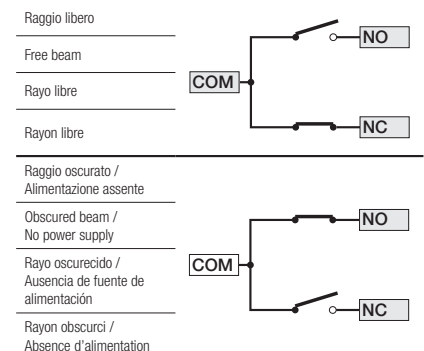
Raggio libero

Free beam

Rayo libre

Rayon libre

COM

NO

NC

Raggio oscurato / Alimentazione assente

Obscured beam / No power supply

Rayo oscurecido / Ausencia de fuente de alimentación

Rayon obscurci / Absence d'alimentation

COM

NO

NC